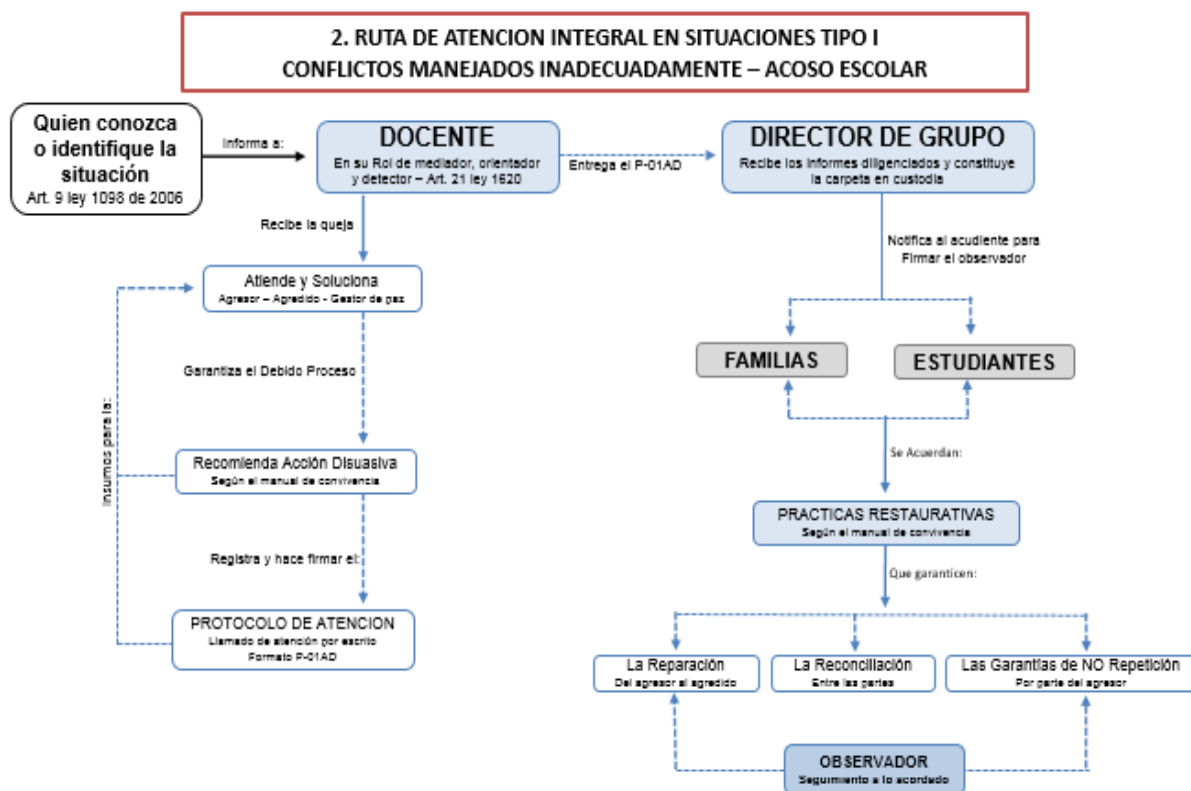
2. RUTA DE ATENCION INTEGRAL EN SITUACIONES TIPO I
CONFLICTOS MANEJADOS INADECUADAMENTE – ACOSO ESCOLAR

Quien conozca o identifique la situación
Art. 9 ley 1098 de 2006

Informa a:

DOCENTE
En su Rol de mediador, orientador y detector – Art. 21 ley 1620

Entrega el P-01AD

DIRECTOR DE GRUPO
Recibe los informes diligenciados y constituye la carpeta en custodia

Recibe la queja

Atiende y Soluciona
Agresor – Agredido - Gestor de paz

Garantiza el Debido Proceso

Insumos para la:

Recomienda Acción Disuasiva
Según el manual de convivencia

Registra y hace firmar el:

PROTOCOLO DE ATENCION
Llamado de atención por escrito
Formato P-01AD

Notifica al acudiente para Firmar el observador

FAMILIAS

ESTUDIANTES

Se Acuerdan:

PRACTICAS RESTAURATIVAS
Según el manual de convivencia

Que garanticen:

La Reparación
Del agresor al agredido

La Reconciliación
Entre las partes

Las Garantías de NO Repetición
Por parte del agresor

OBSERVADOR
Seguimiento a lo acordado